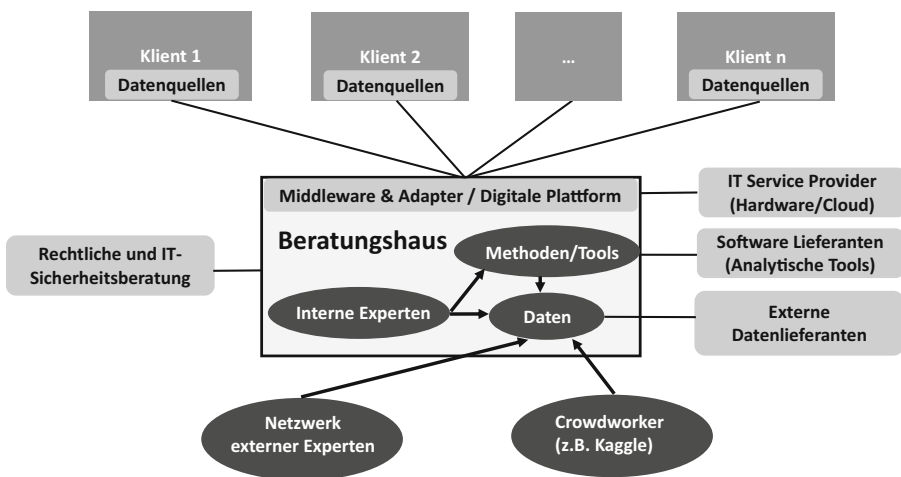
Klient 1
Datenquellen

Klient 2
Datenquellen

...

Klient n
Datenquellen

Middleware & Adapter / Digitale Plattform

IT Service Provider (Hardware/Cloud)

Rechtliche und IT-Sicherheitsberatung

Beratungshaus

Methoden/Tools

Software Lieferanten (Analytische Tools)

Interne Experten

Daten

Externe Datenlieferanten

Netzwerk externer Experten

Crowdworker (z.B. Kaggle)